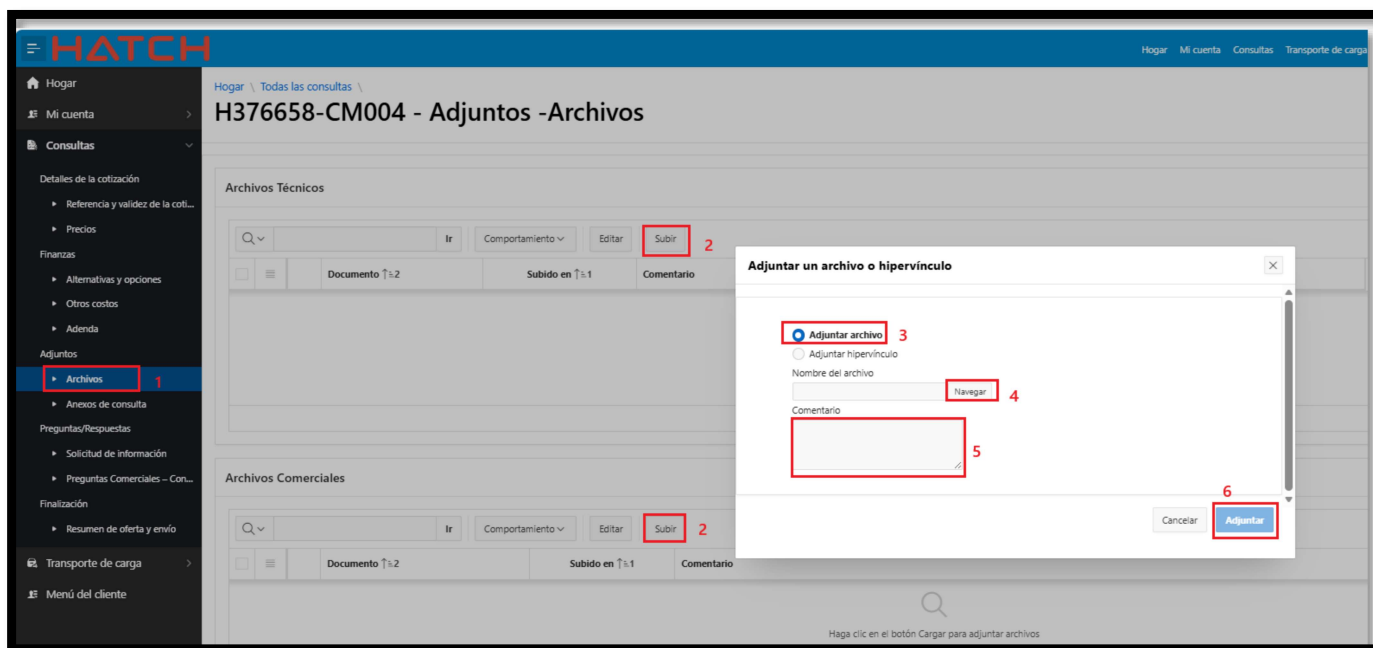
HATCH

Hogar Mi cuenta Consultas Transporte de carga

Hogar
Mi cuenta
Consultas
Detalles de la cotización
Referencia y validez de la coti...
Precios
Finanzas
Alternativas y opciones
Otros costos
Adenda
Adjuntos
Archivos 1
Anexos de consulta
Preguntas/Respuestas
Solicitud de información
Preguntas Comerciales – Con...
Finalización
Resumen de oferta y envío
Transporte de carga
Menú del cliente

Hogar \ Todas las consultas \

H376658-CM004 - Adjuntos -Archivos

Archivos Técnicos

Ir Comportamiento Editar Subir 2

Documento 2 Subido en 1 Comentario

Archivos Comerciales

Ir Comportamiento Editar Subir 2

Documento 2 Subido en 1 Comentario

Haga clic en el botón Cargar para adjuntar archivos

Adjuntar un archivo o hipervínculo

Adjuntar archivo 3
Adjuntar hipervínculo
Nombre del archivo
Navegar 4
Comentario
5

6
Cancelar Adjuntar